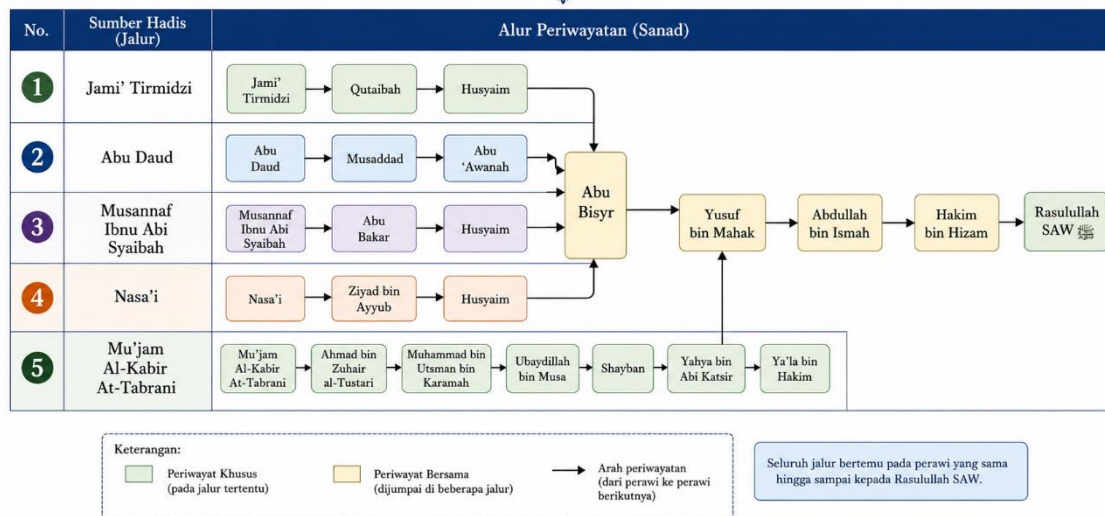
| No. | Sumber Hadis (Jalur) | Alur Periwayatan (Sanad) |
|---|---|---|
| 1 | Jami' Tirmidzi | Jami' Tirmidzi → Qutaibah → Husyaim |
| 2 | Abu Daud | Abu Daud → Musaddad → Abu 'Awanah |
| 3 | Musannaf Ibnu Abi Syaibah | Musannaf Ibnu Abi Syaibah → Abu Bakar → Husyaim |
| 4 | Nasa'i | Nasa'i → Ziyad bin Ayyub → Husyaim |
| 5 | Mu'jam Al-Kabir At-Tabrani | Mu'jam Al-Kabir At-Tabrani → Ahmad bin Zuhair al-Tustari → Muhammad bin Utsman bin Karamah → Ubaydillah bin Musa → Shayban → Yahya bin Abi Katsir → Ya'la bin Hakim |

Abu Bisyr → Yusuf bin Mahak → Abdullah bin Ismah → Hakim bin Hizam → Rasulullah SAW ﷺ

Keterangan:
Periwayat Khusus (pada jalur tertentu)
Periwayat Bersama (dijumpai di beberapa jalur)
Arah periwayatan (dari perawi ke perawi berikutnya)

Seluruh jalur bertemu pada perawi yang sama hingga sampai kepada Rasulullah SAW.